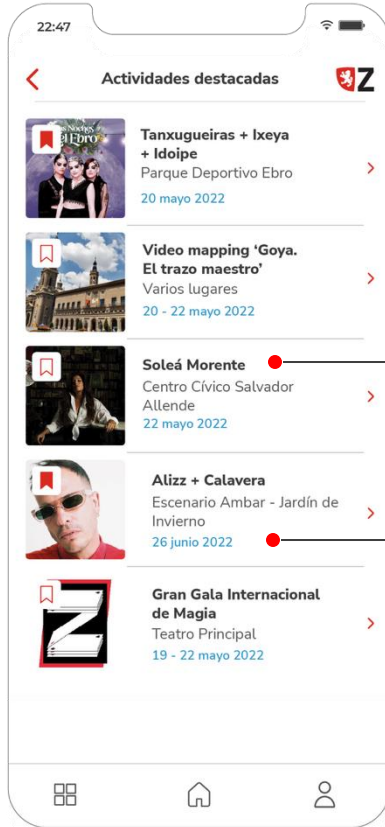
22:47

Actividades destacadas

Tanxugueiras + Ixeya + Idoipe
Parque Deportivo Ebro
20 mayo 2022

Video mapping 'Goya. El trazo maestro'
Varios lugares
20 - 22 mayo 2022

Soleá Morente
Centro Cívico Salvador Allende
22 mayo 2022

Alizz + Calavera
Escenario Ambar - Jardín de Invierno
26 junio 2022

Gran Gala Internacional de Magia
Teatro Principal
19 - 22 mayo 2022